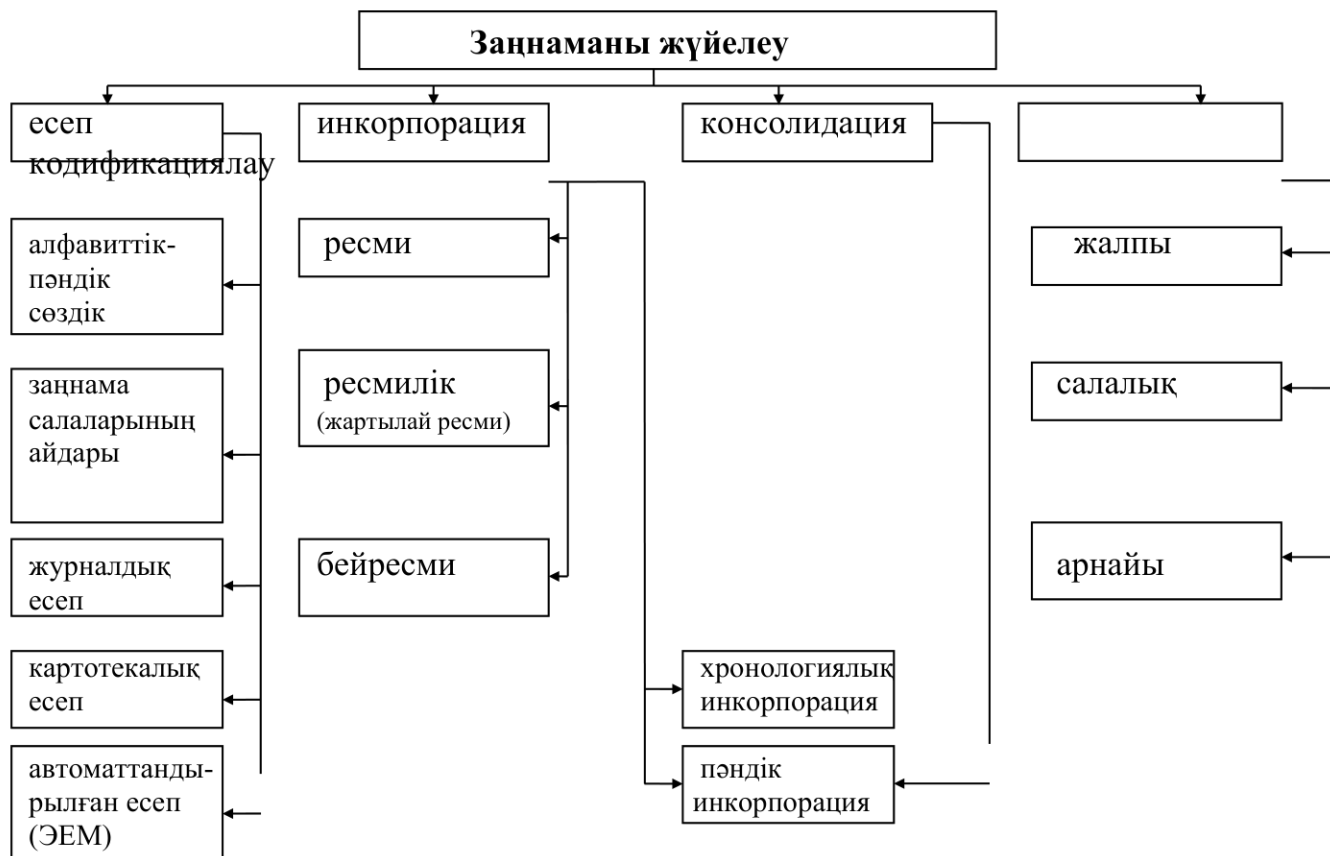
Заңнаманы жүйелеу

есеп
кодификациялау

инкорпорация

консолидация

алфавиттік-пәндік сөздік

заңнама салаларының айдары

журналдық есеп

картотекалық есеп

автоматтандырылған есеп (ЭЕМ)

ресми

ресмилік (жартылай ресми)

бейресми

хронологиялық инкорпорация

пәндік инкорпорация

жалпы

салалық

арнайы